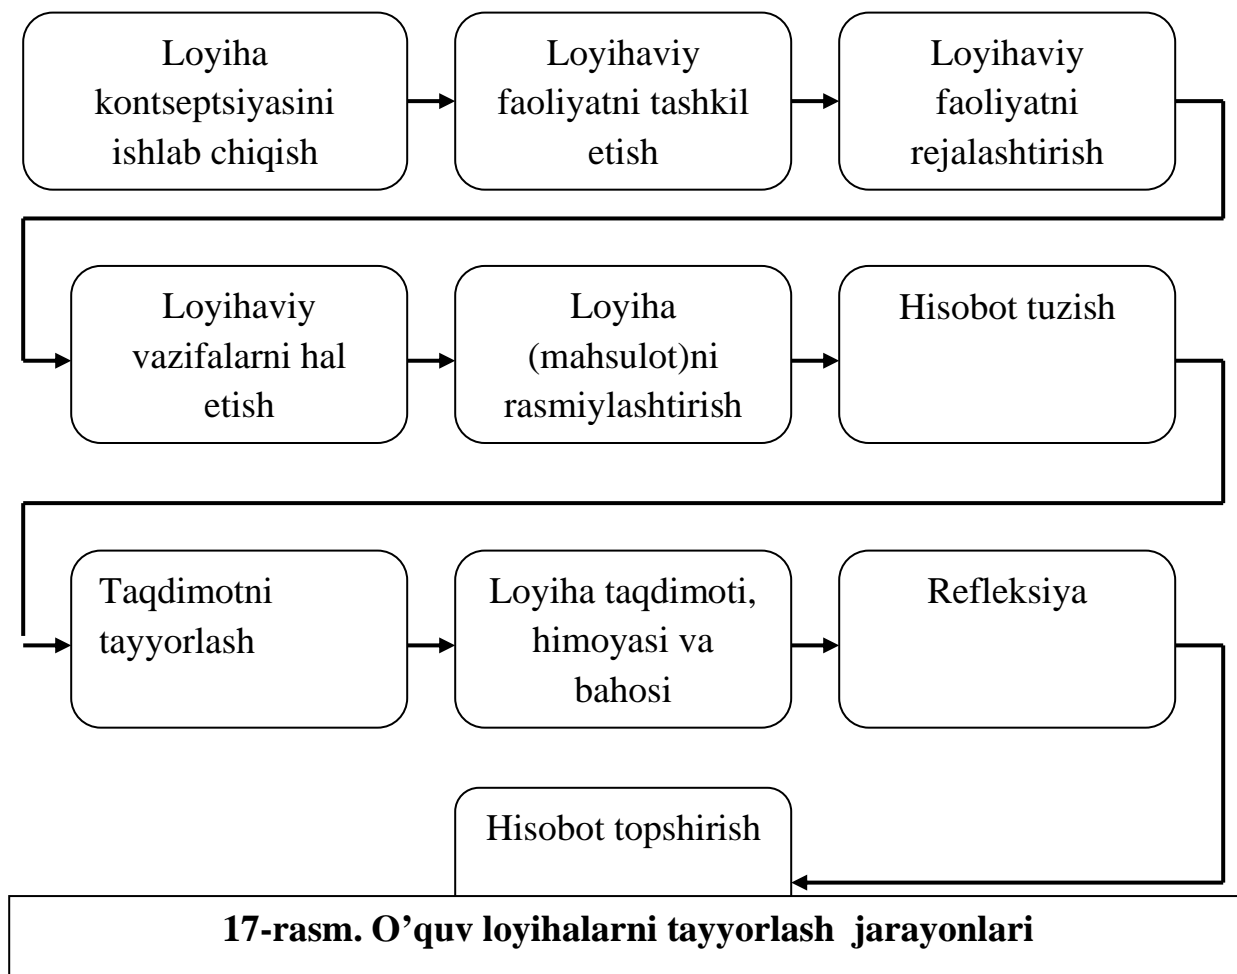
Loyiha kontseptsiyasini ishlab chiqish

Loyihaviy faoliyatni tashkil etish

Loyihaviy faoliyatni rejalashtirish

Loyihaviy vazifalarni hal etish

Loyiha (mahsulot)ni rasmiylashtirish

Hisobot tuzish

Taqdimotni tayyorlash

Loyiha taqdimoti, himoyasi va bahosi

Refleksiya

Hisobot topshirish

17-rasm. O’quv loyihalarni tayyorlash jarayonlari